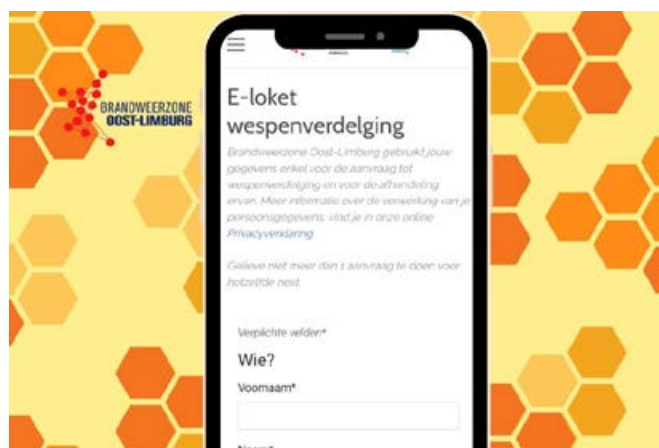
BRANDWEERZONE
OOST-LIMBURG

E-loket wespenverdelging

Brandweerzone Oost-Limburg gebruikt jouw gegevens enkel voor de aanvraag tot wespenverdelging en voor de afhandeling ervan. Meer informatie over de verwerking van je persoonsgegevens, vind je in onze online Privacyverklaring

Gelieve niet meer dan 1 aanvraag te doen voor hetzelfde nest.

Verplichte velden*

Wie?

Voornaam*

Naam*